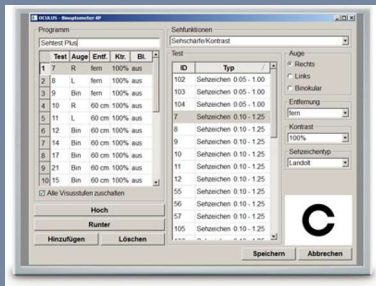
OCULUS - Binoptometer 4P

Programm
Sehtest Plus

| | Test | Auge | Entf. | Ktr. | Bl. |
|---|---|---|---|---|---|
| 1 | 7 | R | fern | 100% | aus |
| 2 | 8 | L | fern | 100% | aus |
| 3 | 9 | Bin | fern | 100% | aus |
| 4 | 10 | R | 60 cm | 100% | aus |
| 5 | 11 | L | 60 cm | 100% | aus |
| 6 | 12 | Bin | 60 cm | 100% | aus |
| 7 | 14 | Bin | 60 cm | 100% | aus |
| 8 | 17 | Bin | 60 cm | 100% | aus |
| 9 | 21 | Bin | 60 cm | 100% | aus |
| 10 | 15 | Bin | 60 cm | 100% | aus |

Alle Visusstufen zuschalten

Hoch
Runter
Hinzufügen
Löschen

Sehfunktionen
Sehschärfe/Kontrast

Test

| ID | Typ |
|---|---|
| 102 | Sehzeichen 0.05 - 1.00 |
| 103 | Sehzeichen 0.05 - 1.00 |
| 104 | Sehzeichen 0.05 - 1.00 |
| 7 | Sehzeichen 0.10 - 1.25 |
| 8 | Sehzeichen 0.10 - 1.25 |
| 9 | Sehzeichen 0.10 - 1.25 |
| 10 | Sehzeichen 0.10 - 1.25 |
| 11 | Sehzeichen 0.10 - 1.25 |
| 12 | Sehzeichen 0.10 - 1.25 |
| 55 | Sehzeichen 0.10 - 1.25 |
| 56 | Sehzeichen 0.10 - 1.25 |
| 57 | Sehzeichen 0.10 - 1.25 |
| 105 | Sehzeichen 0.10 - 1.25 |

Auge
Rechts
Links
Binokular

Entfernung
fern

Kontrast
100%

Sehzeichentyp
Landolt

Speichern
Abbrechen